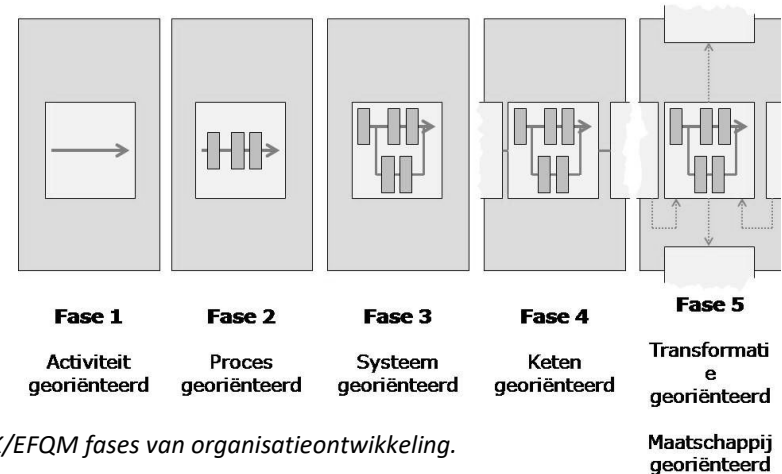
Fase 1

Activiteit georiënteerd

Fase 2

Proces georiënteerd

Fase 3

Systeem georiënteerd

Fase 4

Keten georiënteerd

Fase 5

Transformati e georiënteerd

Maatschappij georiënteerd

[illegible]/EFQM fases van organisatieontwikkeling.